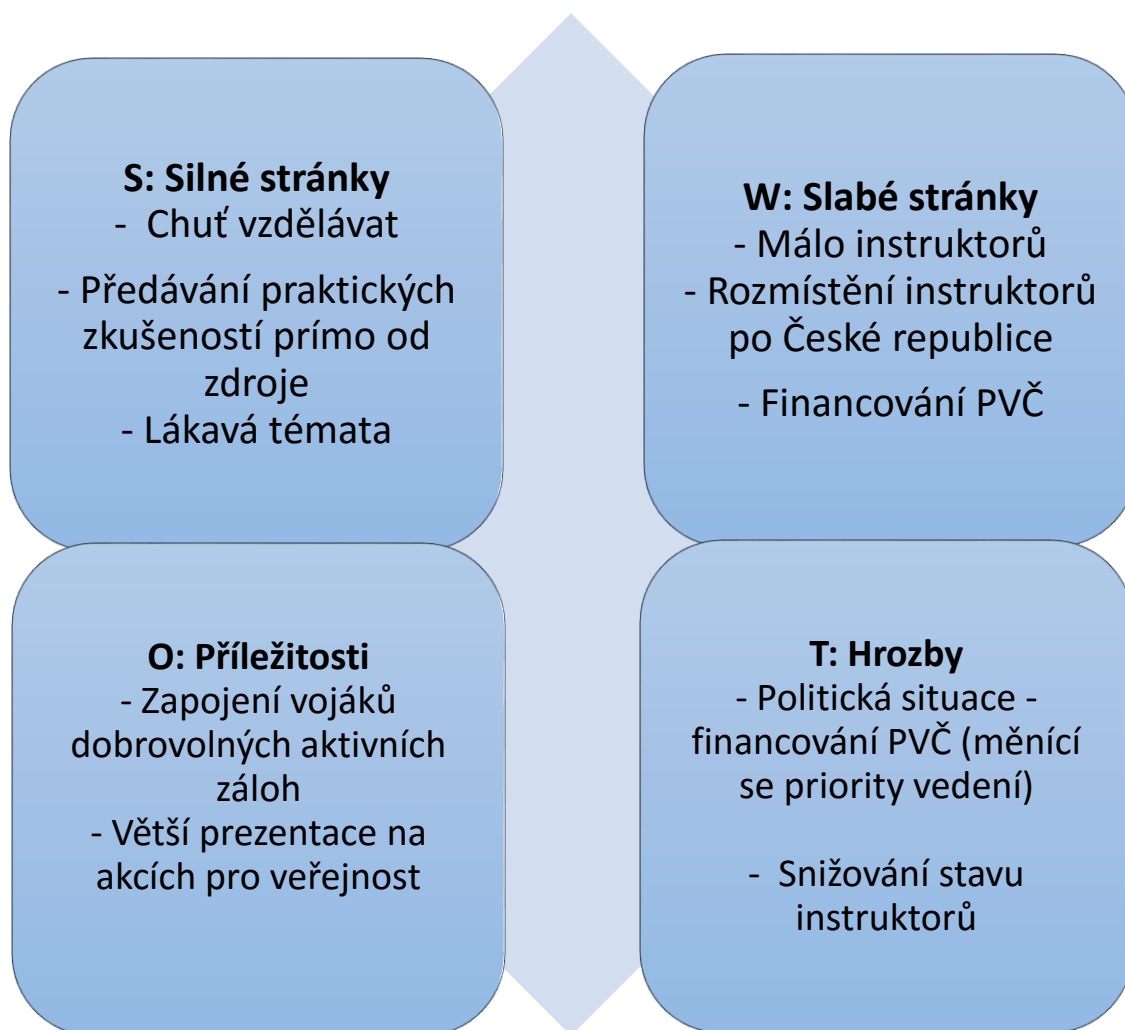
S: Silné stránky
- Chuť vzdělávat
- Předávání praktických zkušeností prímo od zdroje
- Lákavá témata

W: Slabé stránky
- Málo instruktorů
- Rozmístění instruktorů po České republice
- Financování PVČ

O: Příležitosti
- Zapojení vojáků dobrovolných aktivních záloh
- Větší prezentace na akcích pro veřejnost

T: Hrozby
- Politická situace - financování PVČ (měnící se priority vedení)
- Snižování stavu instruktorů